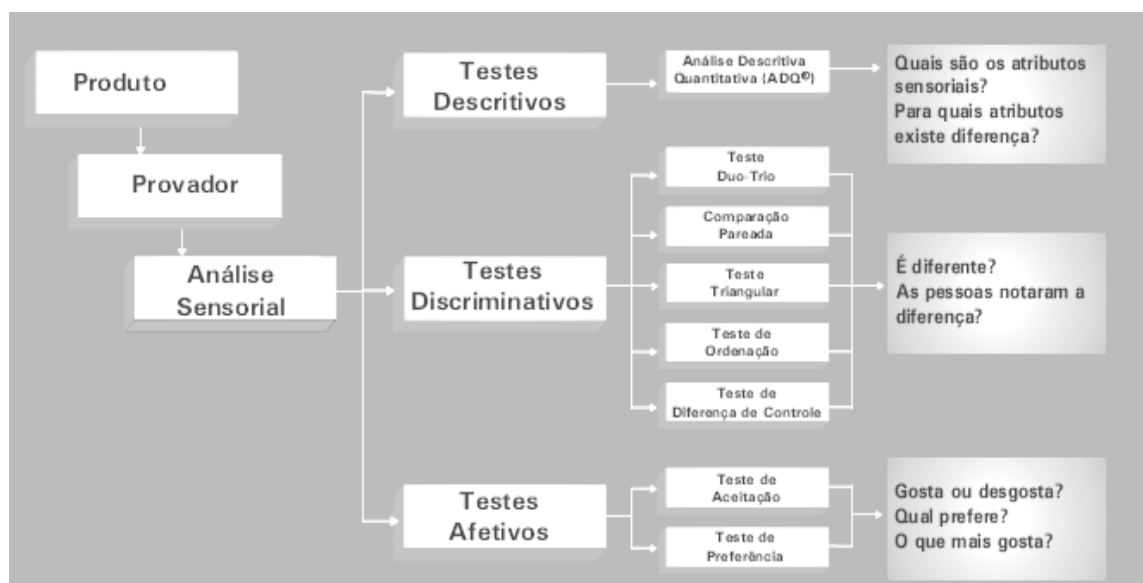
Produto

Provador

Análise Sensorial

Testes Descritivos

Análise Descritiva Quantitativa (ADQ©)

Quais são os atributos sensoriais?
Para quais atributos existe diferença?

Testes Discriminativos

Teste Duo-Trio

Comparação Pareada

Teste Triangular

Teste de Ordenação

Teste de Diferença de Controle

É diferente?
As pessoas notaram a diferença?

Testes Afetivos

Teste de Aceitação

Teste de Preferência

Gosta ou desgosta?
Qual prefere?
O que mais gosta?